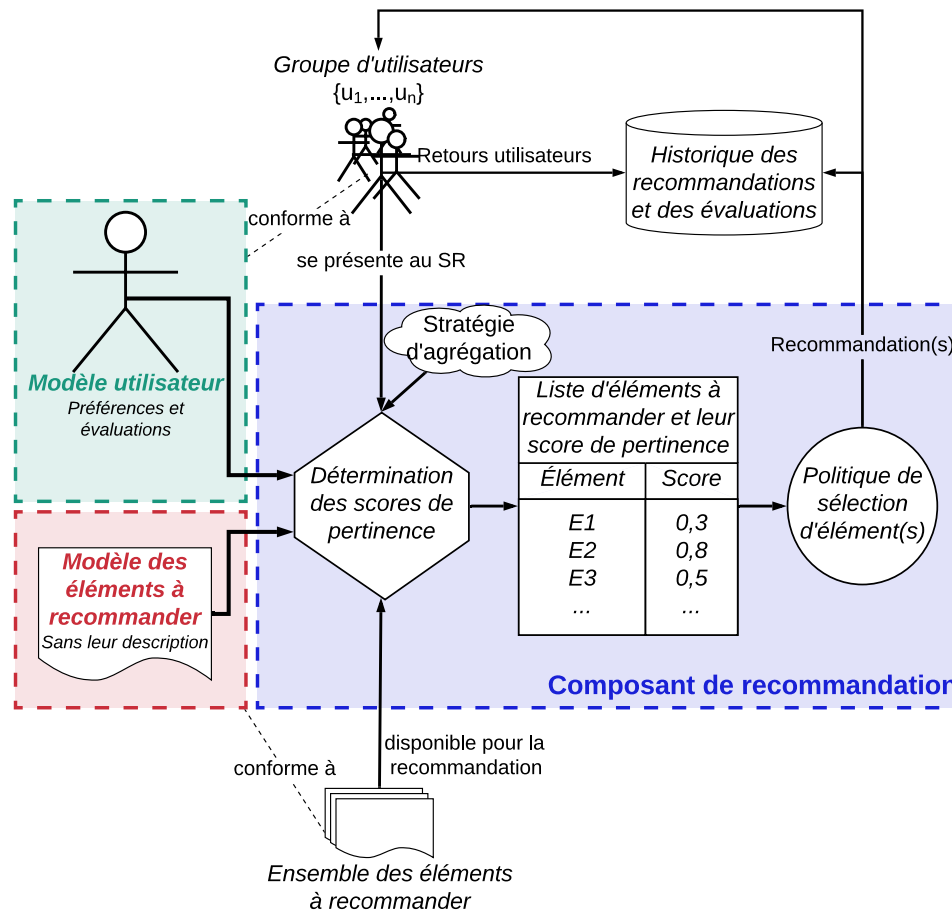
Groupe d'utilisateurs
$\{u_1,\ldots,u_n\}$

Retours utilisateurs

Historique des recommandations et des évaluations

conforme à

se présente au SR

Modèle utilisateur
Préférences et évaluations

Stratégie d'agrégation

Recommandation(s)

Liste d'éléments à recommander et leur score de pertinence

| Élément | Score |
|---|---|
| E1 | 0,3 |
| E2 | 0,8 |
| E3 | 0,5 |
| ... | ... |

Détermination des scores de pertinence

Politique de sélection d'élément(s)

Modèle des éléments à recommander
Sans leur description

Composant de recommandatio

disponible pour la recommandation

conforme à

Ensemble des éléments à recommander